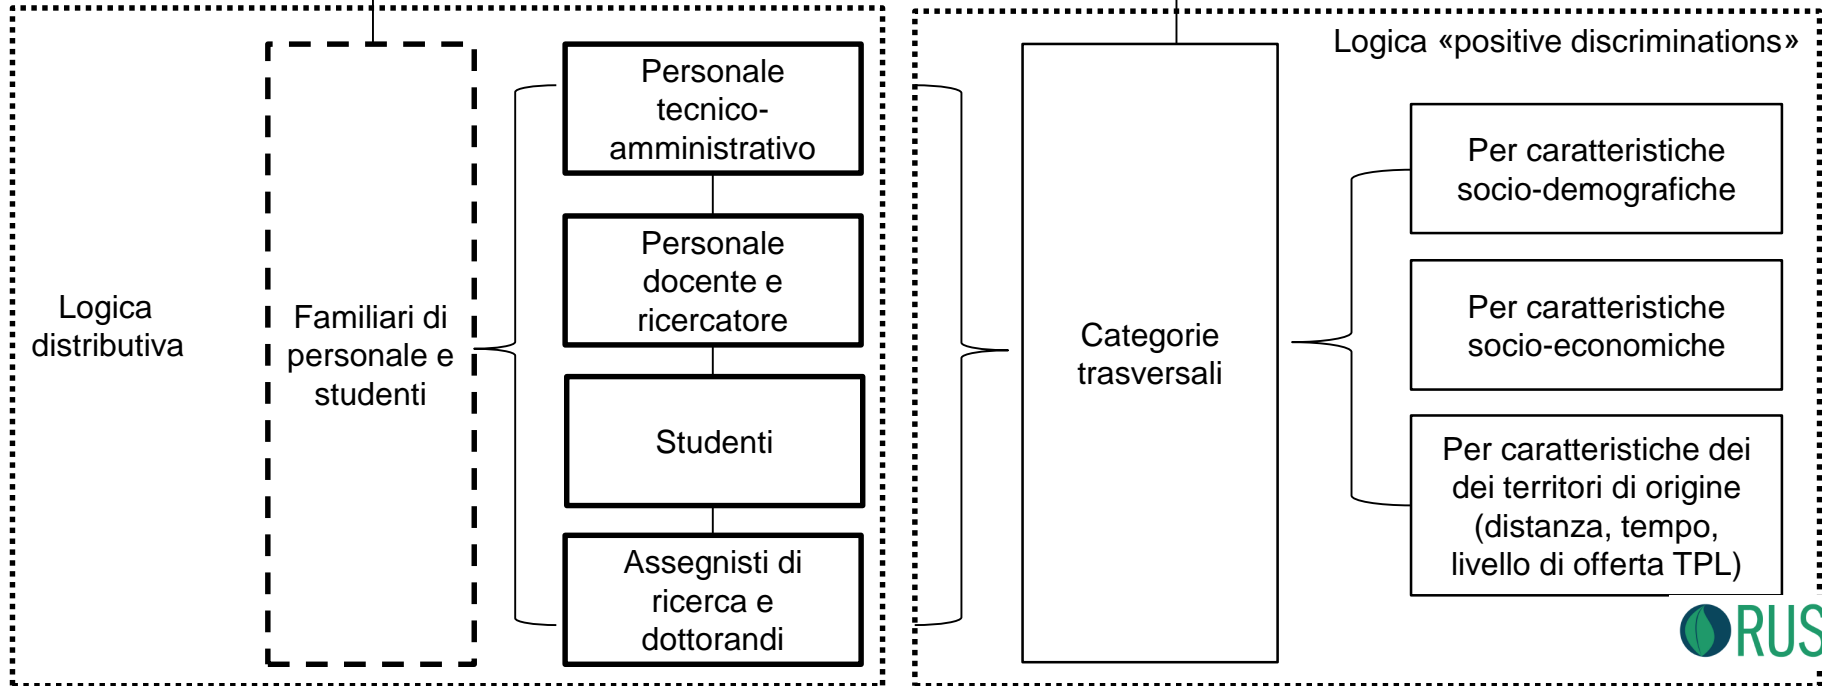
Logica distributiva

Familiari di personale e studenti

Personale tecnico-amministrativo

Personale docente e ricercatore

Studenti

Assegnisti di ricerca e dottorandi

Logica «positive discriminations»

Categorie trasversali

Per caratteristiche socio-demografiche

Per caratteristiche socio-economiche

Per caratteristiche dei dei territori di origine (distanza, tempo, livello di offerta TPL)

RUS